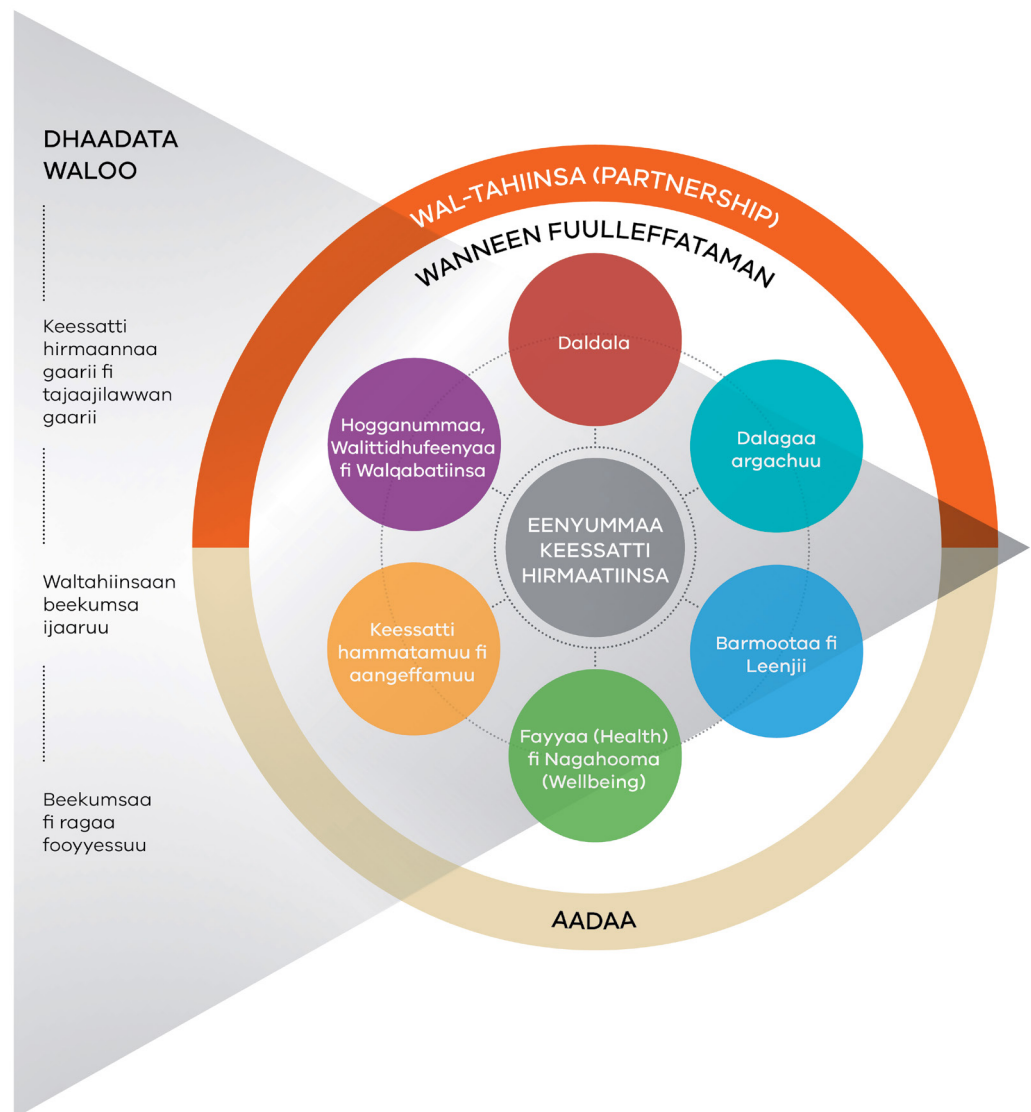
DHAADATA WALOO

Keessatti hirmaannaa gaarii fi tajaajilawwan gaarii

Waltahiinsaan beekumsa ijaaruu

Beekumsaa fi ragaa fooyyessuu

WAL-TAHIINSA (PARTNERSHIP)

WANNEEN FUULLEFFATAMAN

Daldala

Dalagaa argachuu

Barmootaa fi Leenjii

Fayyaa (Health) fi Nagahooma (Wellbeing)

Keessatti hammatamuu fi aangeffamuu

Hogganummaa, Walittidhufeenyaa fi Walqabatiinsa

EENYUMMAA KEESSATTI HIRMAATIINSA

AADAA